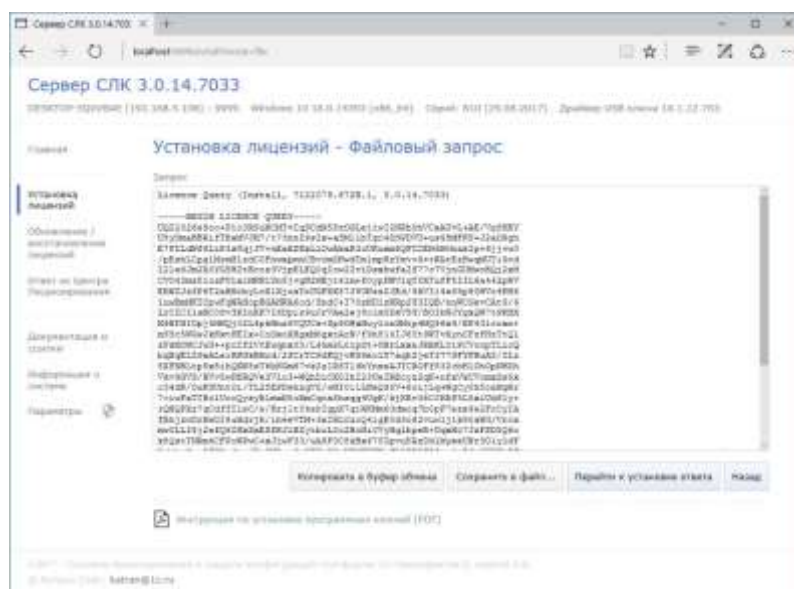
Сервер СЛК 3.0.14.7033 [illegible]

Сервер СЛК 3.0.14.7033

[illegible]

Главная

Установка лицензий

Обновление / восстановление лицензий

Ответ из Центра Лицензирования

Документация и справки

Информация о системе

Параметры

Установка лицензий - Файловый запрос

Запрос

License Query (Install, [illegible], 3.0.14.7033)

-----BEGIN LICENSE QUERY-----

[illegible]

Копировать в буфер обмена

Сохранить в файл...

Перейти к установке ответа

Назад

Инструкция по установке программных ключей (PDF)

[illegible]

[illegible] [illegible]@1c.ru